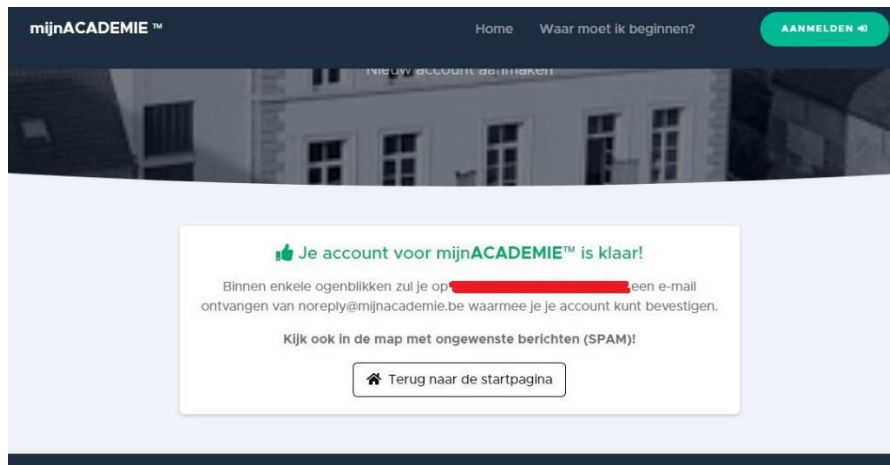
mijnACADEMIE ™

Home Waar moet ik beginnen?

AANMELDEN

Nieuw account aanmaken

Je account voor mijnACADEMIE™ is klaar!

Binnen enkele ogenblikken zul je op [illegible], een e-mail ontvangen van noreply@mijnacademie.be waarmee je je account kunt bevestigen.

Kijk ook in de map met ongewenste berichten (SPAM)!

Terug naar de startpagina